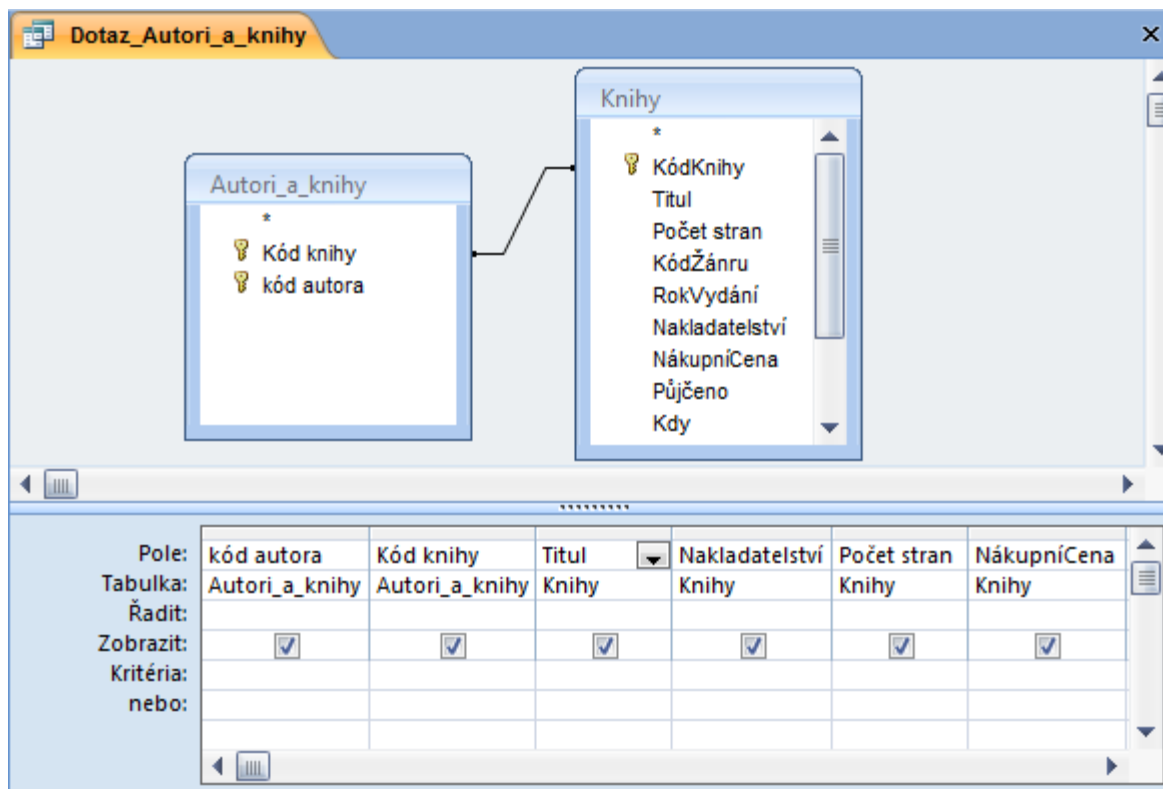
Dotaz_Autori_a_knihy

Autori_a_knihy
*
Kód knihy
kód autora

Knihy
*
KódKnihy
Titul
Počet stran
KódŽánru
RokVydání
Nakladatelství
NákupníCena
Půjčeno
Kdy

| | | | | | | |
|---|---|---|---|---|---|---|
| Pole: | kód autora | Kód knihy | Titul | Nakladatelství | Počet stran | NákupníCena |
| Tabulka: | Autori_a_knihy | Autori_a_knihy | Knihy | Knihy | Knihy | Knihy |
| Řadit: | | | | | | |
| Zobrazit: | ☑ | ☑ | ☑ | ☑ | ☑ | ☑ |
| Kritéria: | | | | | | |
| nebo: | | | | | | |